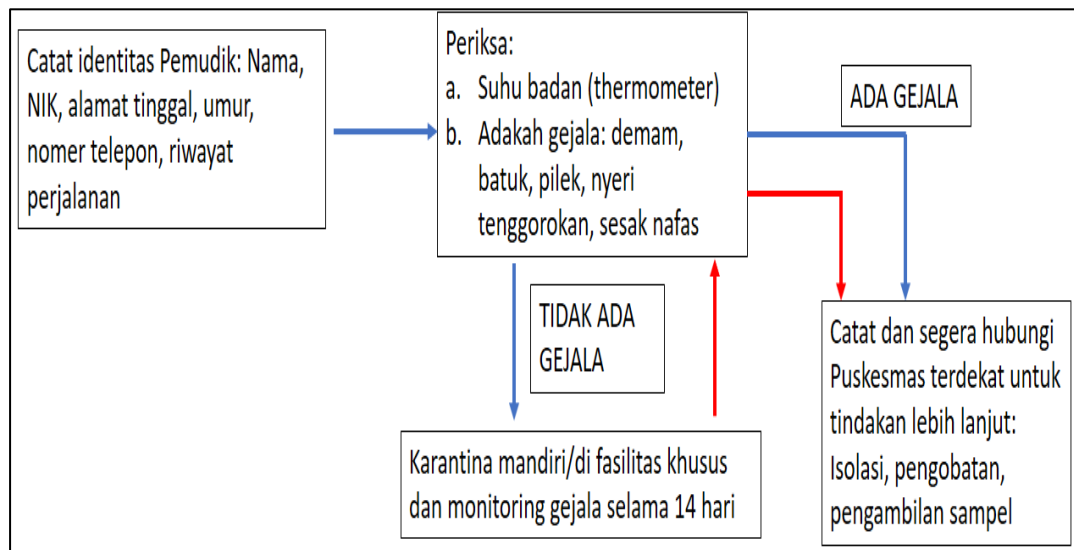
Catat identitas Pemudik: Nama, NIK, alamat tinggal, umur, nomer telepon, riwayat perjalanan

Periksa:
a. Suhu badan (thermometer)
b. Adakah gejala: demam, batuk, pilek, nyeri tenggorokan, sesak nafas

ADA GEJALA

TIDAK ADA GEJALA

Catat dan segera hubungi Puskesmas terdekat untuk tindakan lebih lanjut: Isolasi, pengobatan, pengambilan sampel

Karantina mandiri/di fasilitas khusus dan monitoring gejala selama 14 hari